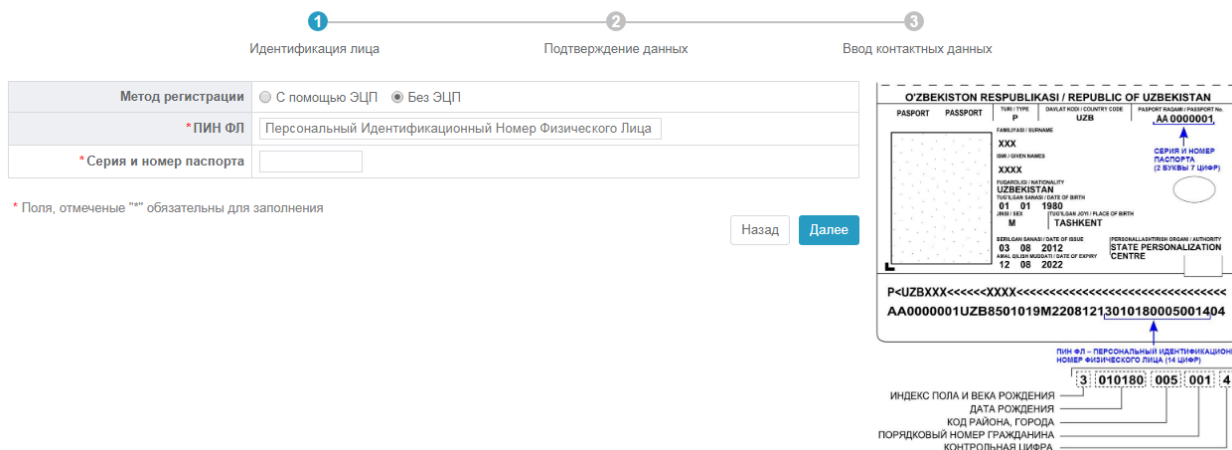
1 Идентификация лица
2 Подтверждение данных
3 Ввод контактных данных

| Метод регистрации | С помощью ЭЦП Без ЭЦП |
|---|---|
| *ПИН ФЛ | Персональный Идентификационный Номер Физического Лица |
| *Серия и номер паспорта | |

* Поля, отмеченные "*" обязательны для заполнения

Назад
Далее

O'ZBEKISTON RESPUBLIKASI / REPUBLIC OF UZBEKISTAN
PASPORT PASSPORT
TURI / TYPE
P
DAVLAT KODI / COUNTRY CODE
UZB
PASPORT RAQAMI / PASSPORT No.
AA 0000001
FAMILIYASI / SURNAME
XXX
ISMI / GIVEN NAMES
XXXX
FUQAROLIGI / NATIONALITY
UZBEKISTAN
TUG'ILGAN SANASI / DATE OF BIRTH
01 01 1980
JINSI / SEX
M
TUG'ILGAN JOYI / PLACE OF BIRTH
TASHKENT
BERILGAN SANASI / DATE OF ISSUE
03 08 2012
AMAL QILISH MUDDATI / DATE OF EXPIRY
12 08 2022
PERSONALLASHTIRISH ORGANI / AUTHORITY
STATE PERSONALIZATION CENTRE
СЕРИЯ И НОМЕР ПАСПОРТА (2 БУКВЫ 7 ЦИФР)

P<UZBXXX<<<<<<XXXX<<<<<<<<<<<<<<<<<<<<<<<<<<<<<<<<<<<<
AA0000001UZB8501019M2208121301018000500140 4

ПИН ФЛ – ПЕРСОНАЛЬНЫЙ ИДЕНТИФИКАЦИОННЫЙ НОМЕР ФИЗИЧЕСКОГО ЛИЦА (14 ЦИФР)
3 010180 005 001 4
ИНДЕКС ПОЛА И ВЕКА РОЖДЕНИЯ
ДАТА РОЖДЕНИЯ
КОД РАЙОНА, ГОРОДА
ПОРЯДКОВЫЙ НОМЕР ГРАЖДАНИНА
КОНТРОЛЬНАЯ ЦИФРА